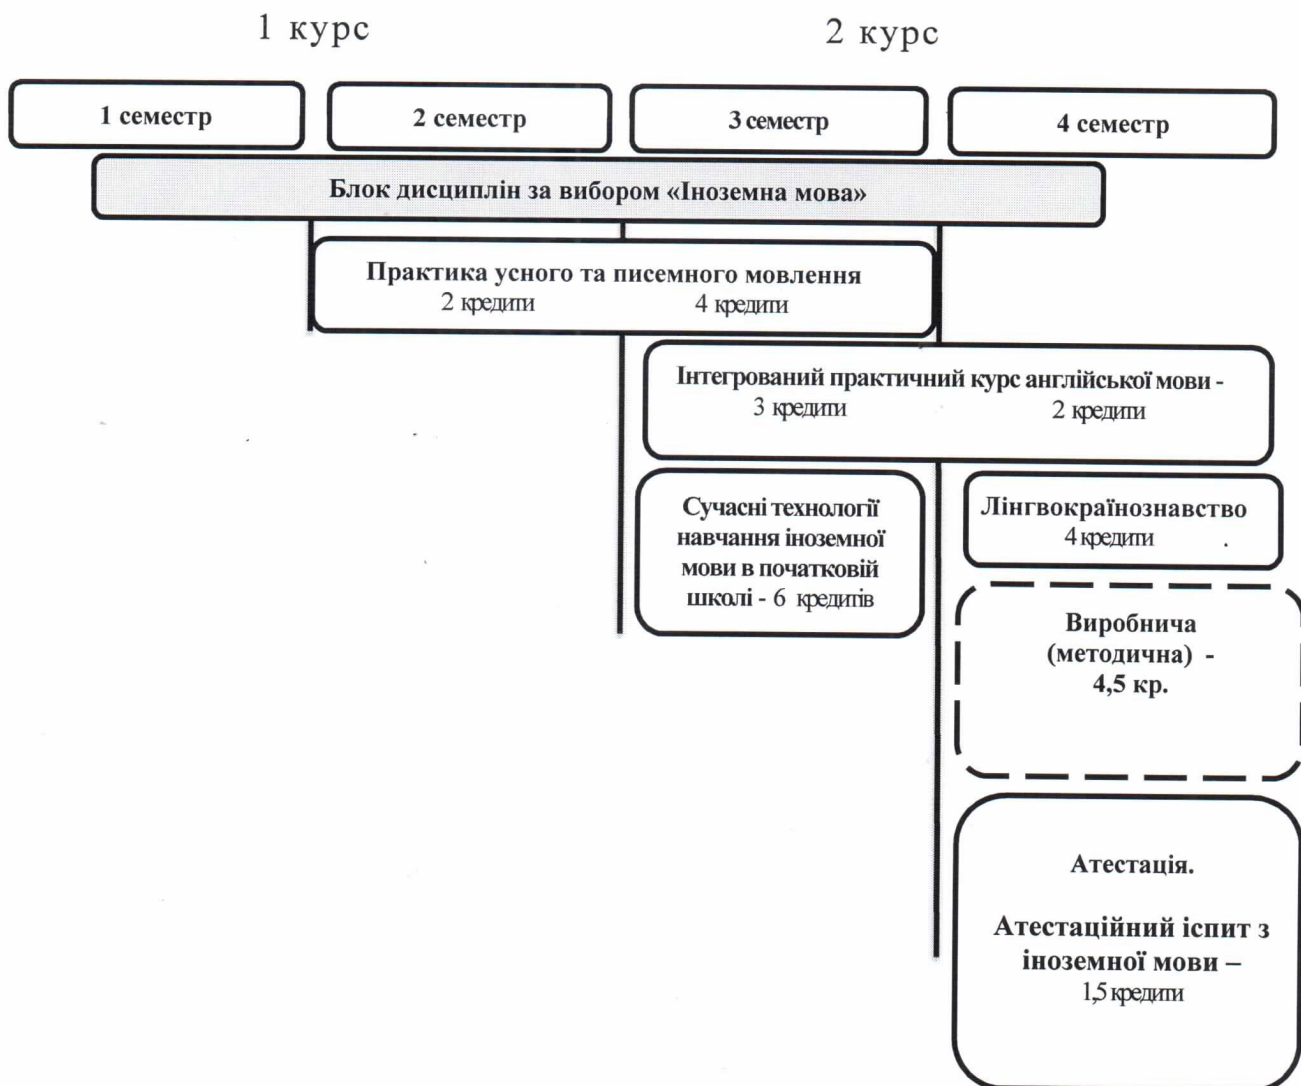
1 курс

2 курс

1 семестр

2 семестр

3 семестр

4 семестр

Блок дисциплін за вибором «Іноземна мова»

Практика усного та писемного мовлення
2 кредити 4 кредити

Інтегрований практичний курс англійської мови -
3 кредити 2 кредити

Сучасні технології навчання іноземної мови в початковій школі - 6 кредитів

Лінгвокраїнознавство
4 кредити

Виробнича (методична) - 4,5 кр.

Атестація.

Атестаційний іспит з іноземної мови –
1,5 кредити